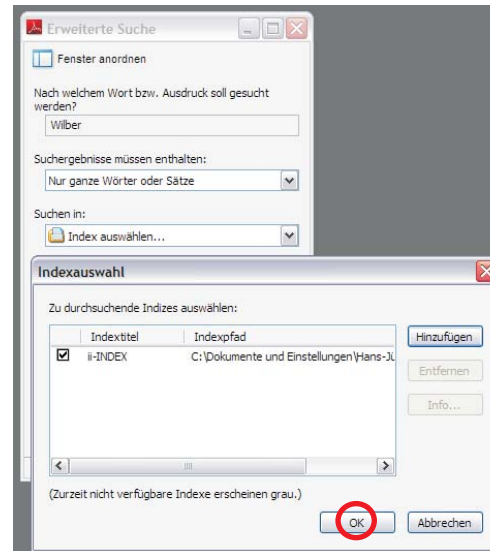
Erweiterte Suche

Fenster anordnen

Nach welchem Wort bzw. Ausdruck soll gesucht werden?

Wilber

Suchergebnisse müssen enthalten:

Nur ganze Wörter oder Sätze

Suchen in:

Index auswählen...

Indexauswahl

Zu durchsuchende Indizes auswählen:

| | Indextitel | Indexpfad |
|---|---|---|
| ☑ | ii-INDEX | C:\Dokumente und Einstellungen\Hans-Ju |

Hinzufügen

Entfernen

Info...

(Zurzeit nicht verfügbare Indexe erscheinen grau.)

OK

Abbrechen